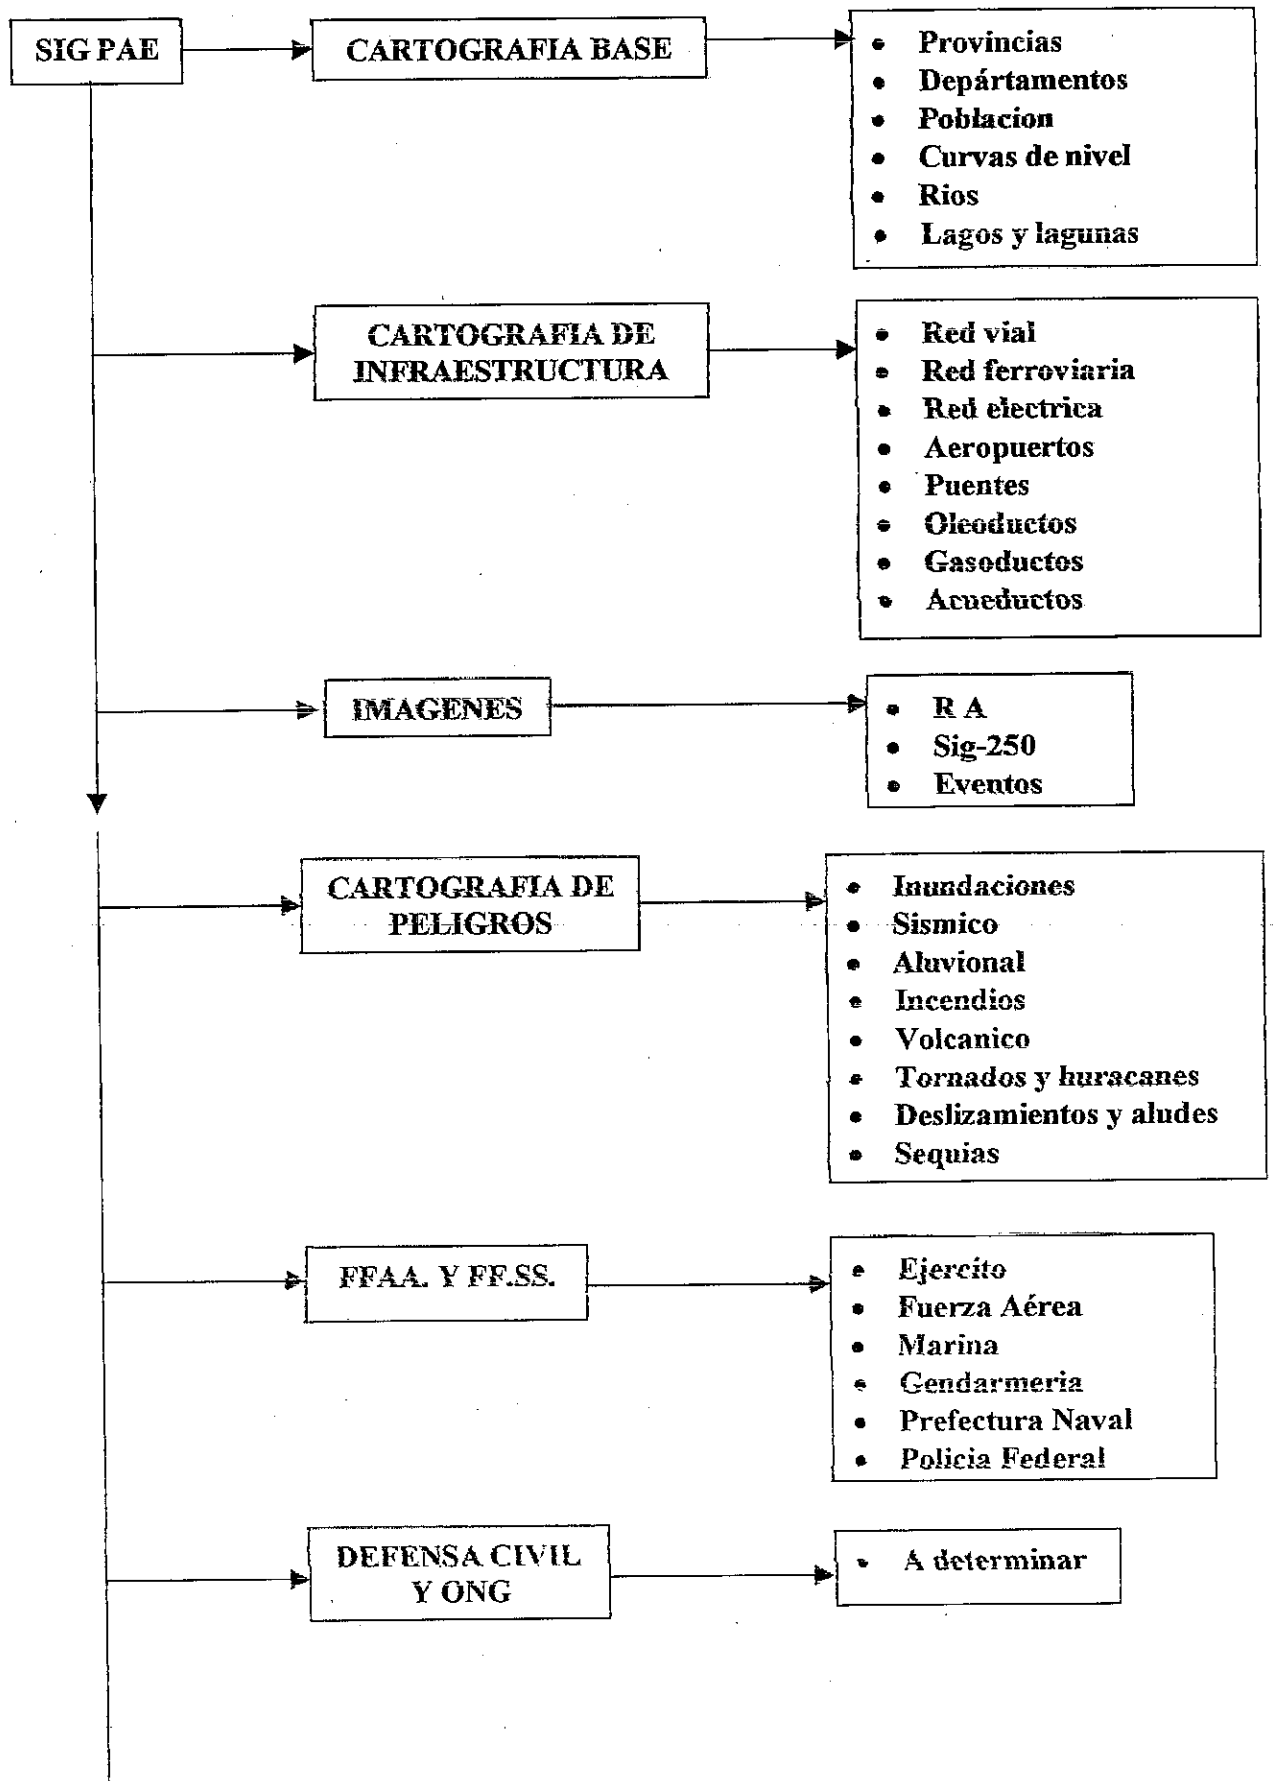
SIG PAE

CARTOGRAFIA BASE

- Provincias
- Depártamentos
- Poblacion
- Curvas de nivel
- Rios
- Lagos y lagunas

CARTOGRAFIA DE INFRAESTRUCTURA

- Red vial
- Red ferroviaria
- Red electrica
- Aeropuertos
- Puentes
- Oleoductos
- Gasoductos
- Acueductos

IMAGENES

- R A
- Sig-250
- Eventos

CARTOGRAFIA DE PELIGROS

- Inundaciones
- Sismico
- Aluvional
- Incendios
- Volcanico
- Tornados y huracanes
- Deslizamientos y aludes
- Sequias

FFAA. Y FF.SS.

- Ejercito
- Fuerza Aérea
- Marina
- Gendarmeria
- Prefectura Naval
- Policia Federal

DEFENSA CIVIL Y ONG

- A determinar